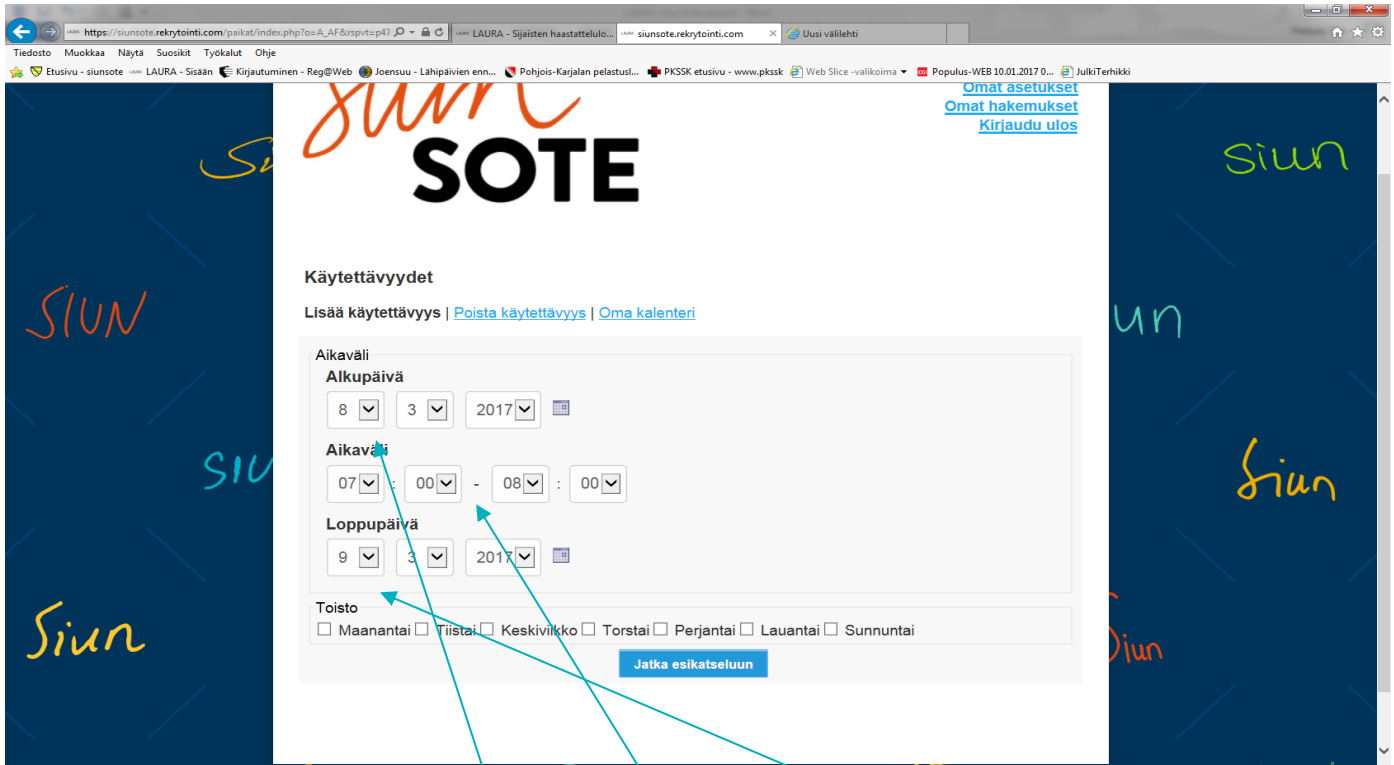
https://siunsote.rekrytointi.com/paikat/index.php?o=A_AF&rspvt=p47
LAURA - Sijaisten haastattelulo...
siunsote.rekrytointi.com
Uusi välilehti

Tiedosto Muokkaa Näytä Suosikit Työkalut Ohje

Etusivu - siunsote LAURA - Sisään Kirjautuminen - Reg@Web Joensuu - Lähipäivien enn... Pohjois-Karjalan pelastusl... PKSSK etusivu - www.pkssk Web Slice -valikoima Populus-WEB 10.01.2017 0... JulkiTerhikki

siun
SOTE

Omat asetukset
Omat hakemukset
Kirjaudu ulos

Siun Siun siun Siun Siun siun Siun Siun

Käytettävyydet

Lisää käytettävyys | Poista käytettävyys | Oma kalenteri

Aikaväli
Alkupäivä
8 3 2017

Aikaväli
07 : 00 - 08 : 00

Loppupäivä
9 3 2017

Toisto
Maanantai Tiistai Keskiviikko Torstai Perjantai Lauantai Sunnuntai

Jatka esikatseluun